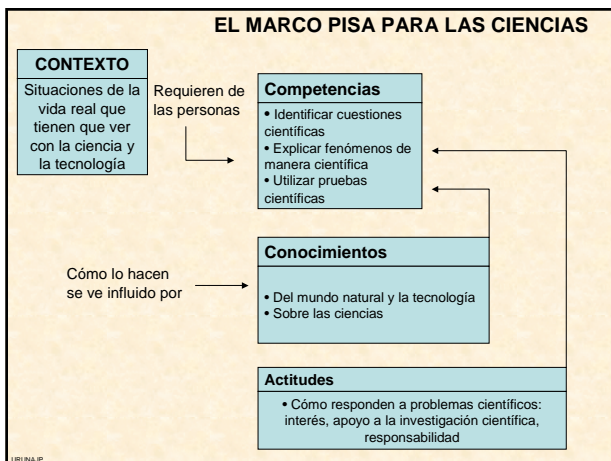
EL MARCO PISA PARA LAS CIENCIAS

CONTEXTO

Situaciones de la vida real que tienen que ver con la ciencia y la tecnología

Requieren de las personas

Competencias

• Identificar cuestiones científicas
• Explicar fenómenos de manera científica
• Utilizar pruebas científicas

Cómo lo hacen se ve influido por

Conocimientos

• Del mundo natural y la tecnología
• Sobre las ciencias

Actitudes

• Cómo responden a problemas científicos: interés, apoyo a la investigación científica, responsabilidad

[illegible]